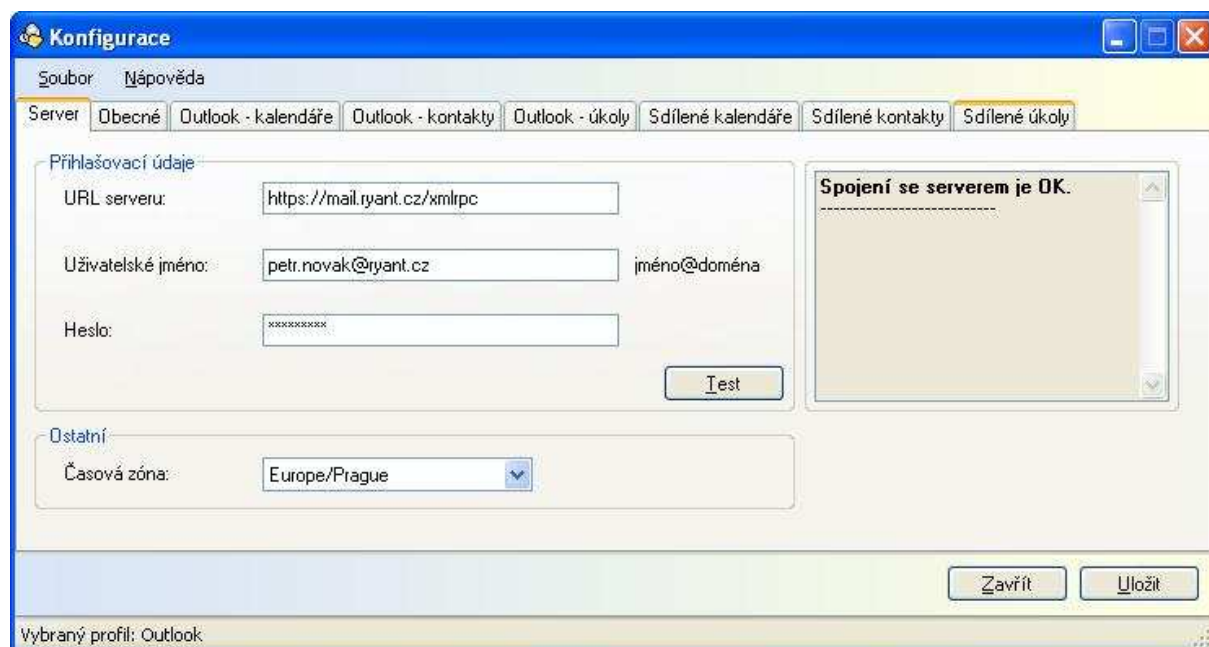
Konfigurace

Soubor Nápověda

Server | Obecné | Outlook - kalendáře | Outlook - kontakty | Outlook - úkoly | Sdílené kalendáře | Sdílené kontakty | Sdílené úkoly

Přihlašovací údaje

URL serveru: https://mail.ryant.cz/xmlrpc

Uživatelské jméno: petr.novak@ryant.cz jméno@doména

Heslo: *********

Test

Spojení se serverem je OK.
---------------------------

Ostatní

Časová zóna: Europe/Prague

Zavřít Uložit

Vybraný profil: Outlook